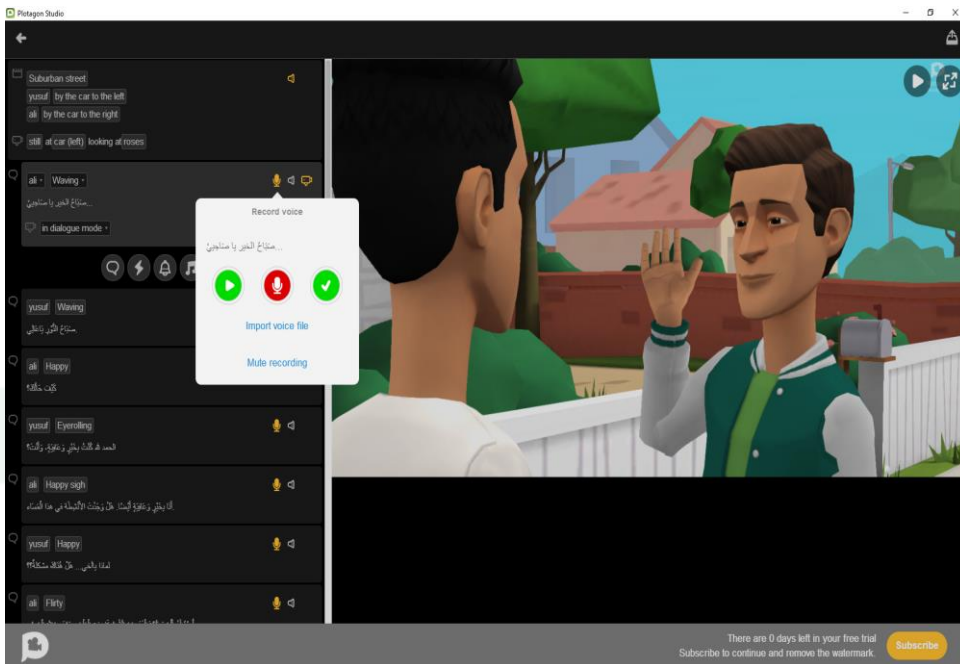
Plotagon Studio

Suburban street
yusuf by the car to the left
ali by the car to the right
still at car (left) looking at roses

ali Waving
صَبَاحُ الخَيْرِ يا صَدِيقِي...
in dialogue mode

Record voice
صَبَاحُ الخَيْرِ يا صَدِيقِي...
Import voice file
Mute recording

yusuf Waving
صَبَاحُ النُّورِ يَا عَلِي

ali Happy
كَيْفَ حَالُكَ؟

yusuf Eyerolling
الحمد لله أَنَا بِخَيْرٍ وَعَافِيَةٍ، وَأَنْتَ؟

ali Happy sigh
أَنَا بِخَيْرٍ وَعَافِيَةٍ أَيْضًا. هَلْ وَجَدْتَ الأَنْشِطَةَ فِي هَذَا الْمَسَاءِ

yusuf Happy
لِمَاذَا يَا عَلِي... هَلْ هُنَاكَ مُشْكِلَةٌ؟

ali Flirty
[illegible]

There are 0 days left in your free trial
Subscribe to continue and remove the watermark.
Subscribe